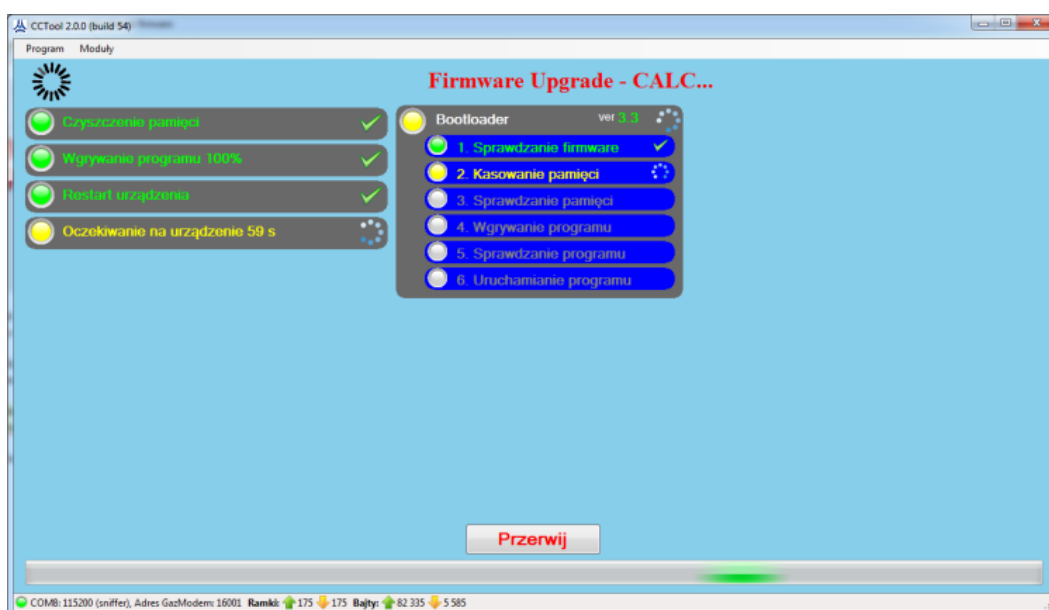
CCTool 2.0.0 (build 54)

Program Moduły

Firmware Upgrade - CALC...

Czyszczenie pamięci

Wgrywanie programu 100%

Restart urządzenia

Oczekiwanie na urządzenie 59 s

Bootloader ver 3.3

1. Sprawdzanie firmware

2. Kasowanie pamięci

3. Sprawdzanie pamięci

4. Wgrywanie programu

5. Sprawdzanie programu

6. Uruchamianie programu

Przerwij

COM8: 115200 (sniffer), Adres GazModem: 16001 Ramki: 175 175 Bajty: 82 335 5 585